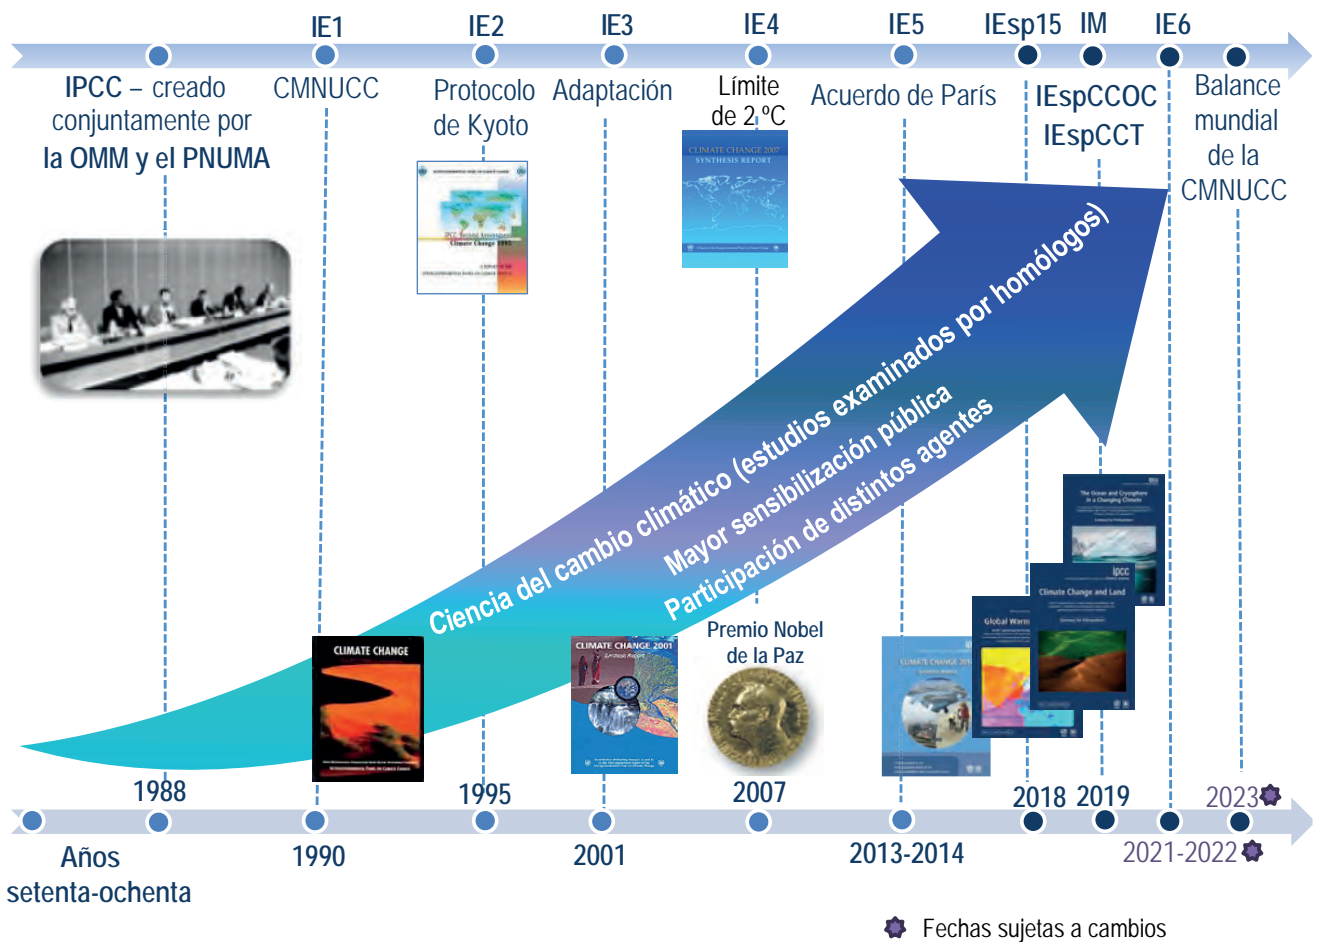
IE1 IE2 IE3 IE4 IE5 IEsp15 IM IE6

IPCC – creado conjuntamente por la OMM y el PNUMA

CMNUCC

Protocolo de Kyoto

Adaptación

Límite de 2 ºC

Acuerdo de París

IEspCCOC IEspCCT

Balance mundial de la CMNUCC

IPCC Second Assessment Climate Change 1995

CLIMATE CHANGE 2007 SYNTHESIS REPORT

Ciencia del cambio climático (estudios examinados por homólogos)

Mayor sensibilización pública

Participación de distintos agentes

The Ocean and Cryosphere in a Changing Climate

Climate Change and Land

Global Warm

CLIMATE CHANGE

CLIMATE CHANGE 2001

Premio Nobel de la Paz

1988 1995 2007 2018 2019 2023

Años setenta-ochenta

1990

2001

2013-2014

2021-2022

Fechas sujetas a cambios